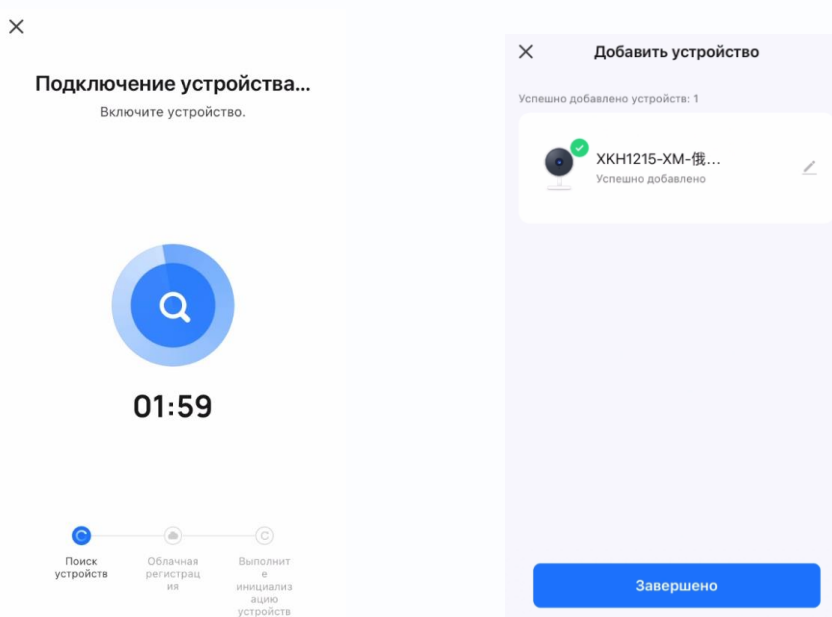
×

Подключение устройства...

Включите устройство.

01:59

Поиск устройств

Облачная регистрация

Выполните инициализацию устройств

×

Добавить устройство

Успешно добавлено устройств: 1

XKH1215-XM-俄...

Успешно добавлено

Завершено